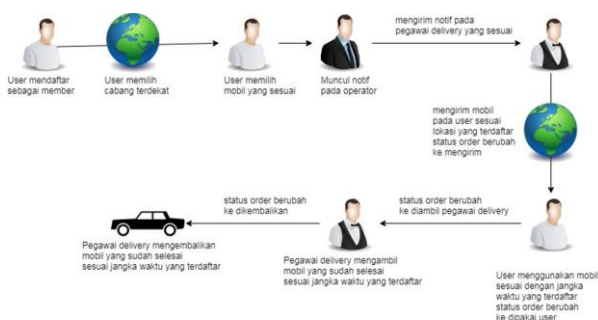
User mendaftar sebagai member

User memilih cabang terdekat

User memilih mobil yang sesuai

Muncul notif pada operator

mengirim notif pada pegawai delivery yang sesuai

mengirim mobil pada user sesuai lokasi yang terdaftar status order berubah ke mengirim

User menggunakan mobil sesuai dengan jangka waktu yang terdaftar status order berubah ke dipakai user

status order berubah ke diambil pegawai delivery

Pegawai delivery mengambil mobil yang sudah selesai sesuai jangka waktu yang terdaftar

status order berubah ke dikembalikan

Pegawai delivery mengembalikan mobil yang sudah selesai sesuai jangka waktu yang terdaftar